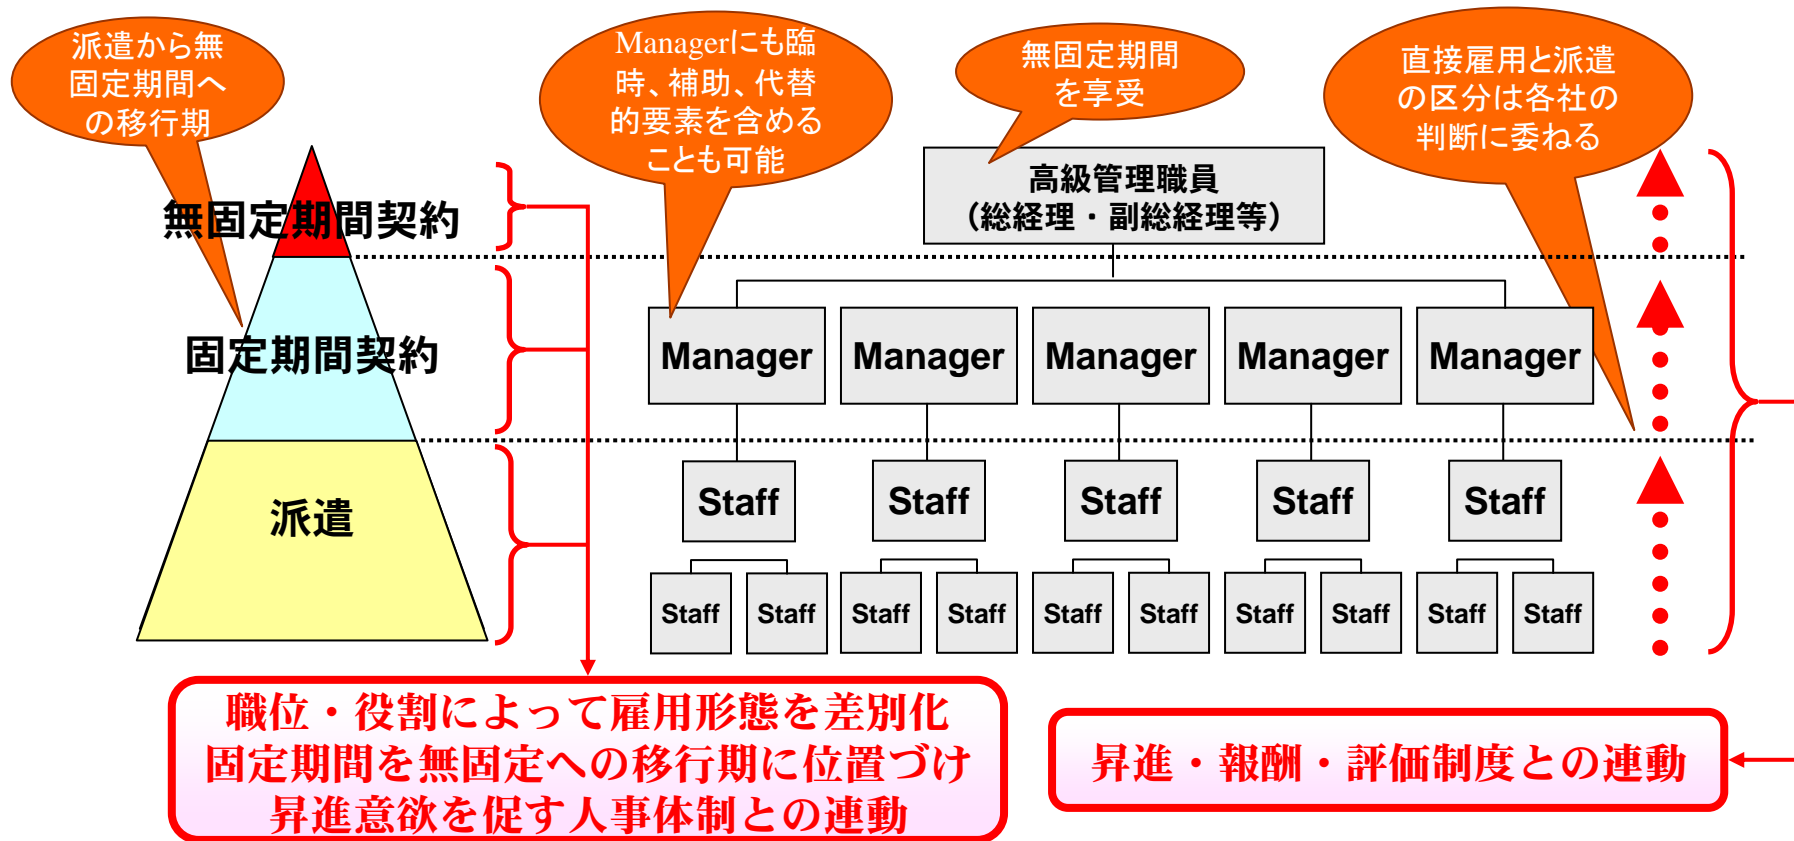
派遣から無固定期間への移行期

Managerにも臨時、補助、代替的要素を含めることも可能

無固定期間を享受

直接雇用と派遣の区分は各社の判断に委ねる

無固定期間契約

固定期間契約

派遣

高級管理職員
（総経理・副総経理等）

Manager
Manager
Manager
Manager
Manager

Staff
Staff
Staff
Staff
Staff

Staff
Staff
Staff
Staff
Staff
Staff
Staff
Staff
Staff
Staff

職位・役割によって雇用形態を差別化
固定期間を無固定への移行期に位置づけ
昇進意欲を促す人事体制との連動

昇進・報酬・評価制度との連動